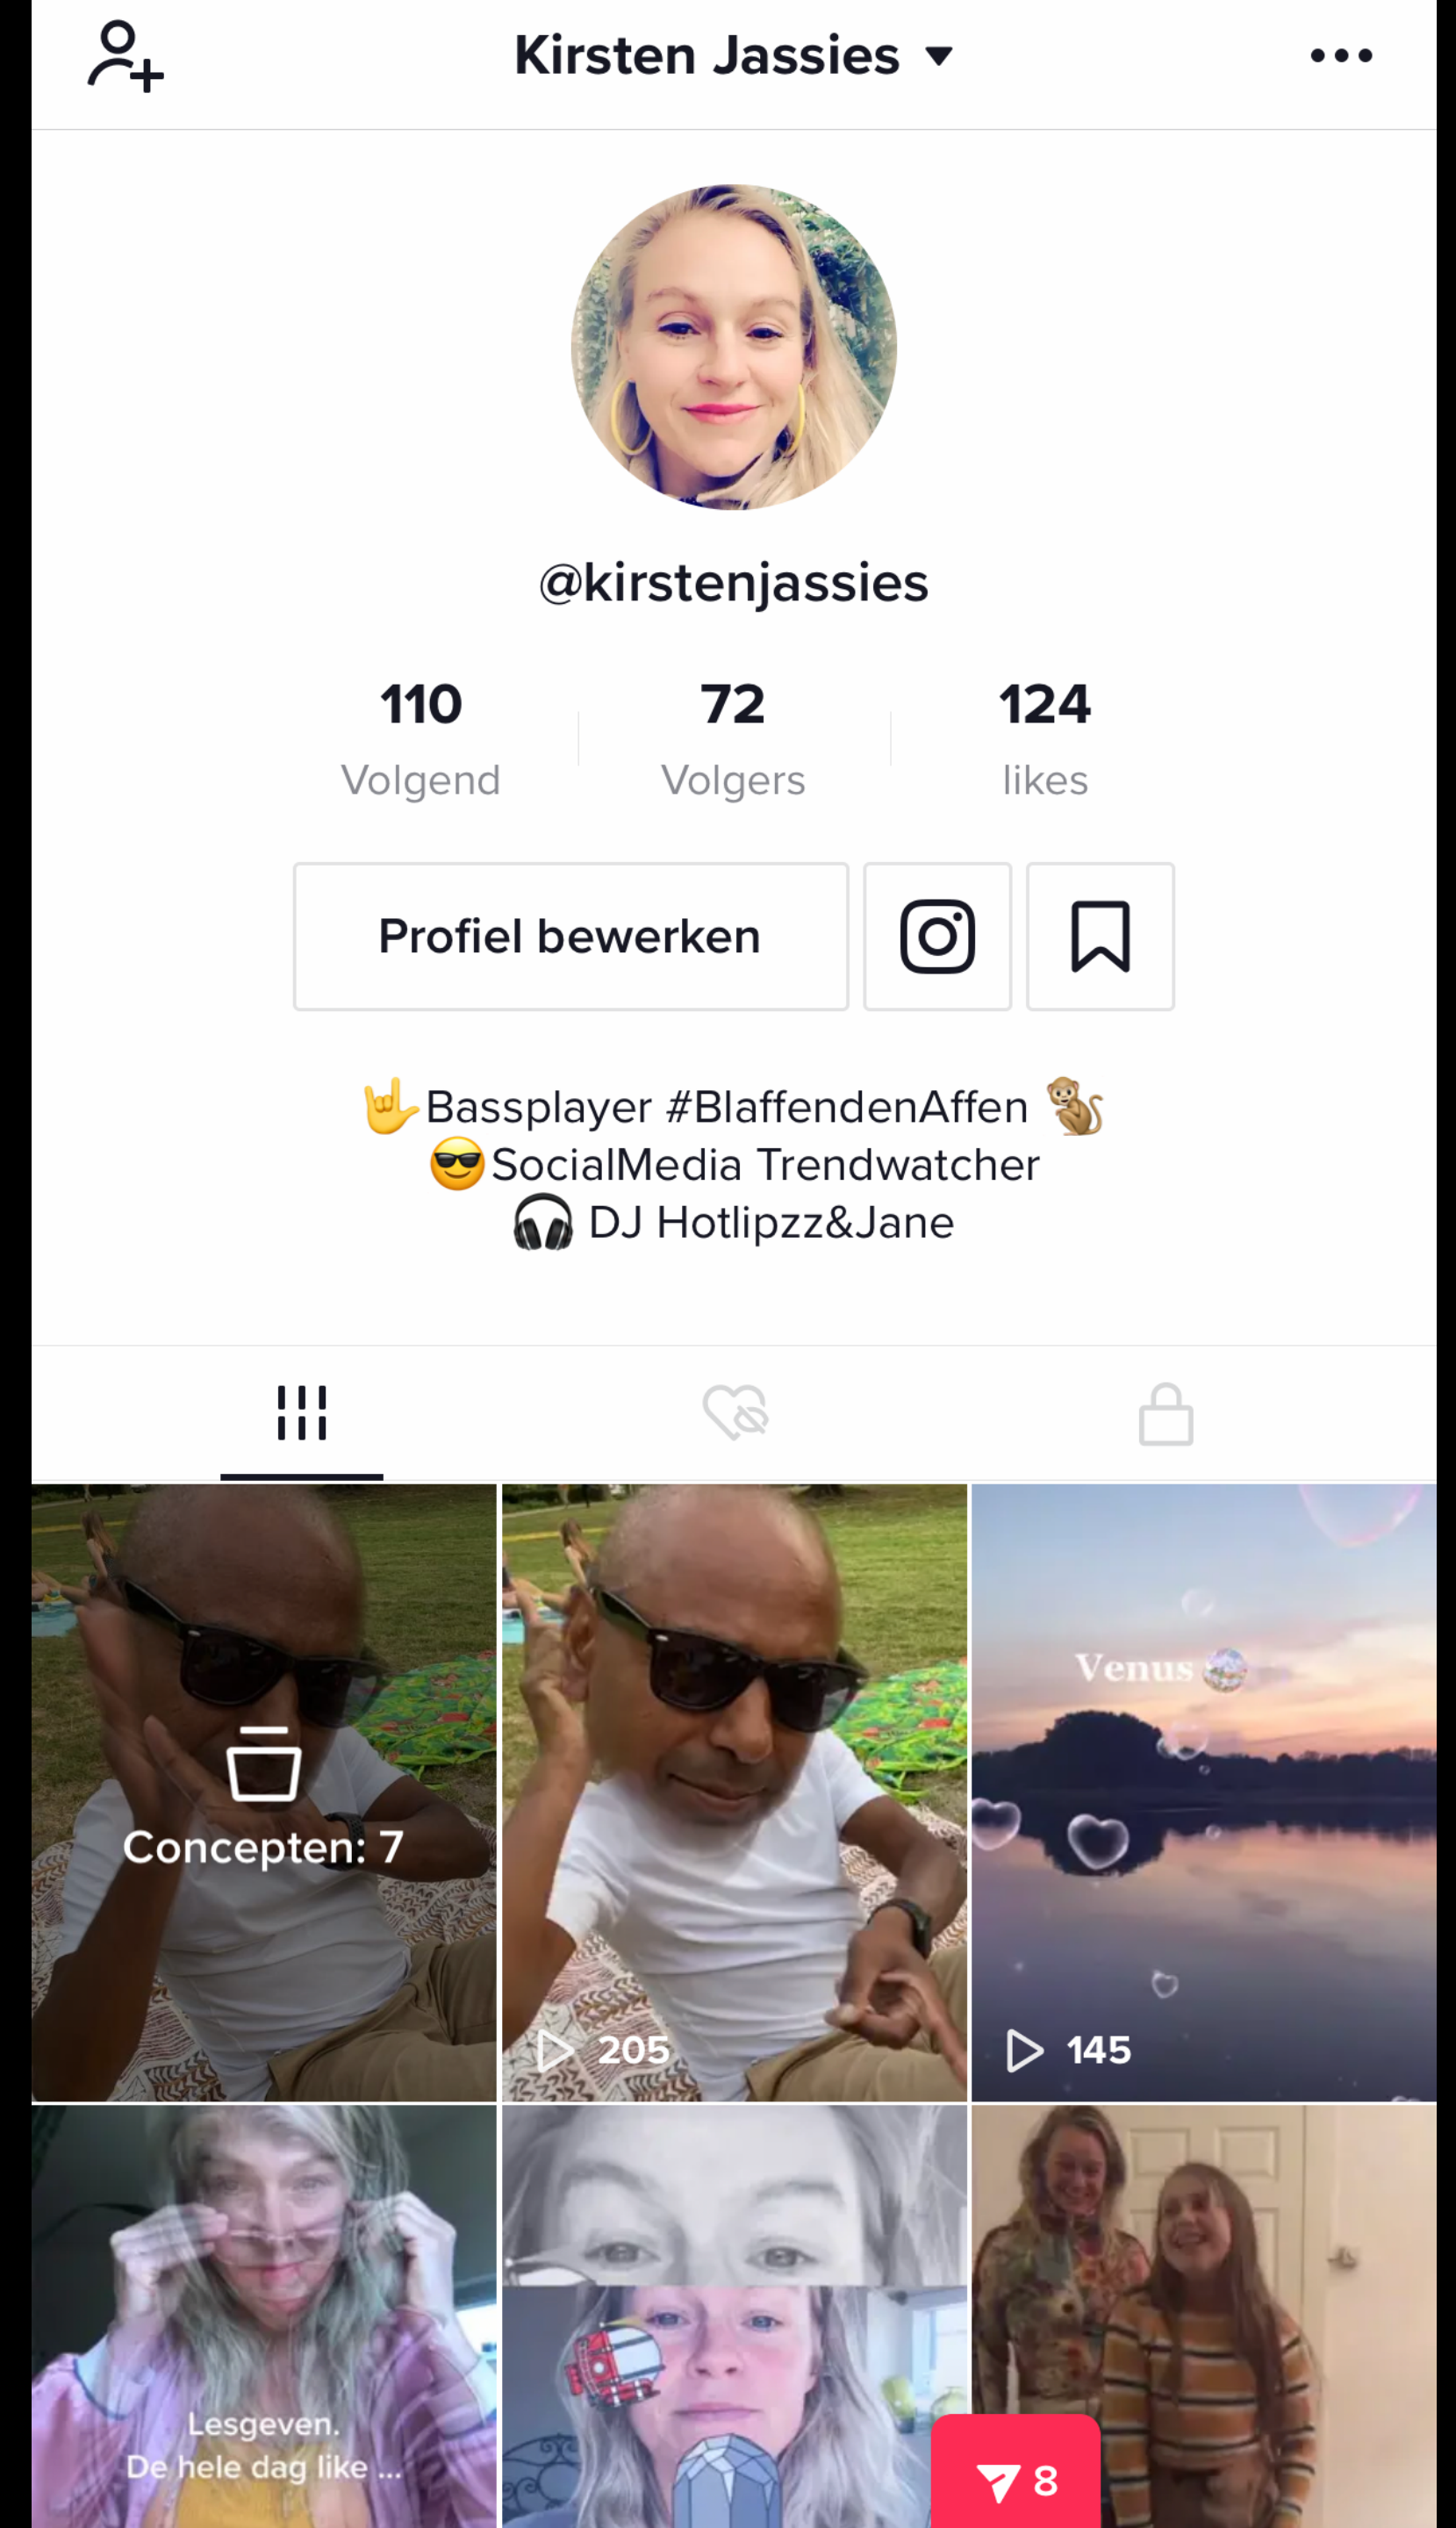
Kirsten Jassies

@kirstenjassies

110
Volgend

72
Volgers

124
likes

Profiel bewerken

🤟Bassplayer #BlaffendenAffen 🐒
😎SocialMedia Trendwatcher
🎧 DJ Hotlipzz&Jane

Concepten: 7

205

Venus

145

Lesgeven.
De hele dag like ...

8